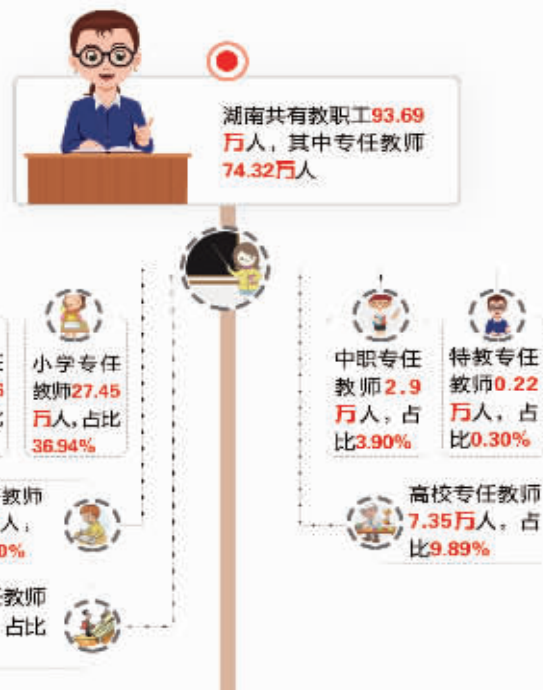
湖南共有教职工93.69万人，其中专任教师74.32万人

任
6
比

小学专任教师27.45万人，占比36.94%

教师
人，
0%

教师
占比

中职专任教师2.9万人，占比3.90%

特教专任教师0.22万人，占比0.30%

高校专任教师7.35万人，占比9.89%